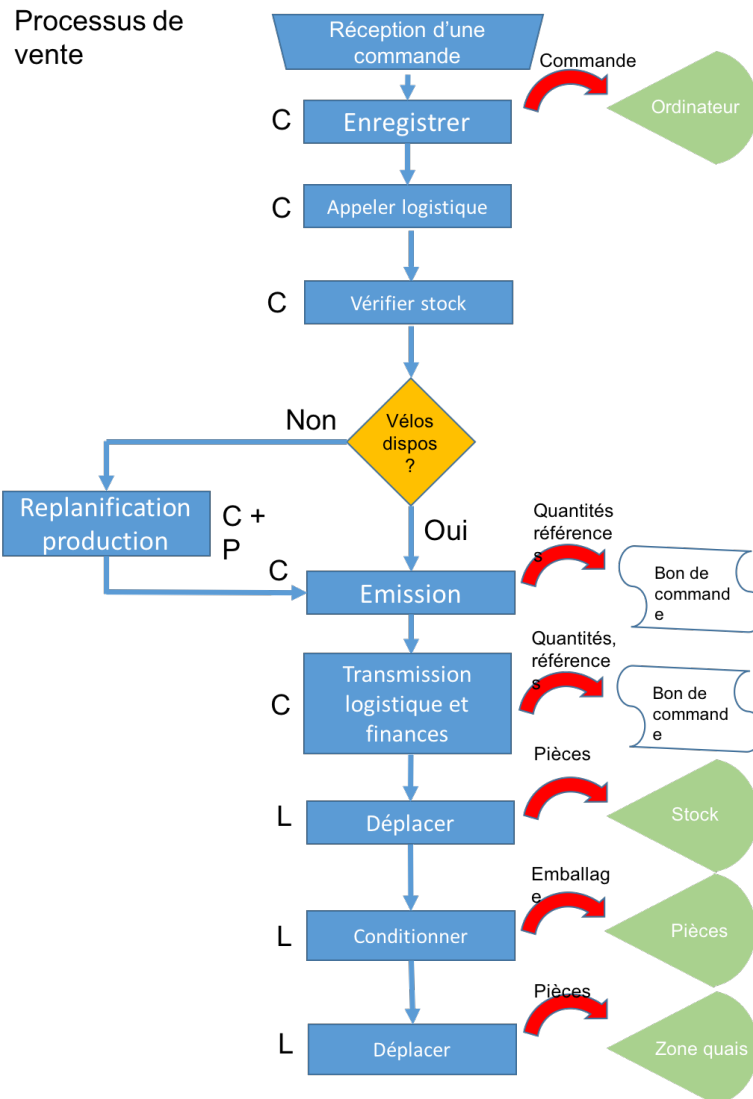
Processus de vente

Réception d'une commande

Commande

Ordinateur

C
Enregistrer

C
Appeler logistique

C
Vérifier stock

Non

Vélos dispos ?

Replanification production

C + P

Oui

C
Emission

Quantités références

Bon de commande

C
Transmission logistique et finances

Quantités, références

Bon de commande

Pièces

L
Déplacer

Stock

Emballage

L
Conditionner

Pièces

Pièces

L
Déplacer

Zone quais